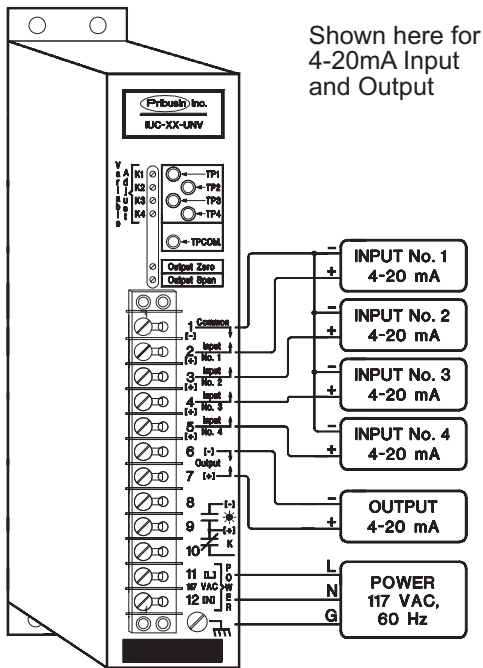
Shown here for 4-20mA Input and Output

Pribusin Inc.

IUC-XX-UNV

Variable Adjusts

K1

K2

K3

K4

TP1

TP2

TP3

TP4

TPCOM

Output Zero

Output Span

1 Common [-]

2 [+] Input No. 1

3 [+] Input No. 2

4 [+] Input No. 3

5 [+] Input No. 4

6 [-] Output

7 [+]

8 [-]

9 [+]

10 K

11 [L] 117 VAC

12 [N]

POWER

INPUT No. 1 4-20 mA

INPUT No. 2 4-20 mA

INPUT No. 3 4-20 mA

INPUT No. 4 4-20 mA

OUTPUT 4-20 mA

L

N

G

POWER 117 VAC, 60 Hz